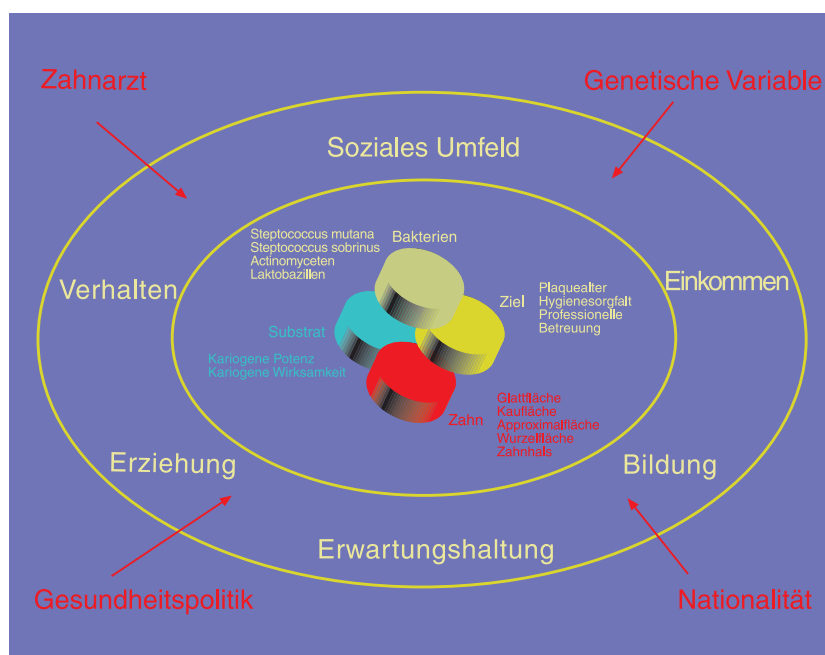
Zahnarzt

Genetische Variable

Soziales Umfeld

Steptococcus mutana
Steptococcus sobrinus
Actinomyceten
Laktobazillen

Bakterien

Verhalten

Einkommen

Ziel

Plaquealter
Hygienesorgfalt
Professionelle
Betreuung

Substrat

Kariogene Potenz
Kariogene Wirksamkeit

Zahn

Glattfläche
Kaufläche
Approximalfläche
Wurzelfläche
Zahnhals

Erziehung

Bildung

Erwartungshaltung

Gesundheitspolitik

Nationalität